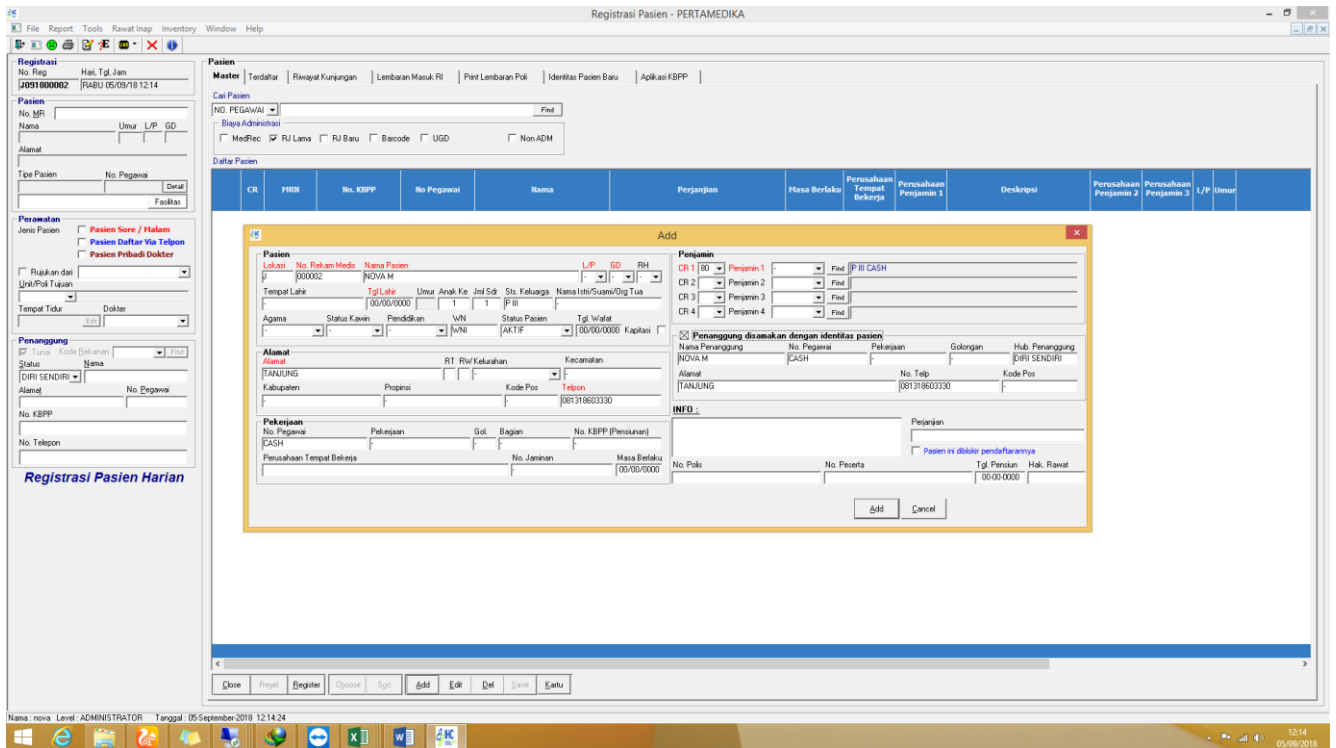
Registrasi Pasien - PERTAMEDIKA

File Report Tools Rawat Inap Inventory Window Help

Registrasi
No. Reg Hari, Tgl, Jam
J091800002 RABU 05/09/18 12:14

Pasien
No. MR
Nama Umur L/P GD
Alamat
Tipe Pasien No. Pegawai
Detail
Fasilitas

Perawatan
Jenis Pasien Pasien Sore / Malam
Pasien Daftar Via Telpon
Pasien Pribadi Dokter
Rujukan dari
Unit/Poli Tujuan
Tempat Tidur Dokter
Edit

Penanggung
Tunai Kode Rekanan Find
Status Nama
DIRI SENDIRI
Alamat No. Pegawai
No. KBPP
No. Telepon

Registrasi Pasien Harian

Pasien
Master Terdaftar Riwayat Kunjungan Lembaran Masuk RI Print Lembaran Poli Identitas Pasien Baru Aplikasi KBPP

Cari Pasien
NO. PEGAWAI Find
Biaya Administrasi
MedRec RJ Lama RJ Baru Barcode UGD Non ADM

Daftar Pasien

| CR | MRN | No. KBPP | No Pegawai | Nama | Perjanjian | Masa Berlaku | Perusahaan Tempat Bekerja | Perusahaan Penjamin 1 | Deskripsi | Perusahaan Penjamin 2 | Perusahaan Penjamin 3 | L/P | Umur |
|---|---|---|---|---|---|---|---|---|---|---|---|---|---|

Add

Pasien
Lokasi No. Rekam Medis Nama Pasien L/P GD RH
J 000002 NOVA M - - -
Tempat Lahir Tgl Lahir Umur Anak Ke Jml Sdr Sts. Keluarga Nama Istri/Suami/Org Tua
00/00/0000 1 1 P III
Agama Status Kawin Pendidikan WN Status Pasien Tgl. Wafat
- - - WNI AKTIF 00/00/0000 Kapitasi

Alamat
Alamat RT RW Kelurahan Kecamatan
TANJUNG -
Kabupaten Propinsi Kode Pos Telpon
- - - 081318603330

Pekerjaan
No. Pegawai Pekerjaan Gol. Bagian No. KBPP (Pensiunan)
CASH - - -
Perusahaan Tempat Bekerja No. Jaminan Masa Berlaku
- 00/00/0000

Penjamin
CR 1 80 Penjamin 1 - Find P III CASH
CR 2 Penjamin 2 Find
CR 3 Penjamin 3 Find
CR 4 Penjamin 4 Find

Penanggung disamakan dengan identitas pasien
Nama Penanggung No. Pegawai Pekerjaan Golongan Hub. Penanggung
NOVA M CASH - - DIRI SENDIRI
Alamat No. Telp Kode Pos
TANJUNG 081318603330 -

INFO :
Perjanjian
Pasien ini diblokir pendaftarannya
No. Polis No. Peserta Tgl. Pensiun Hak. Rawat
00-00-0000

Add Cancel

Close Reset Register Choose Sort Add Edit Del Save Kartu

Nama : nova Level : ADMINISTRATOR Tanggal : 05-September-2018 12:14:24

12:14
05/09/2018